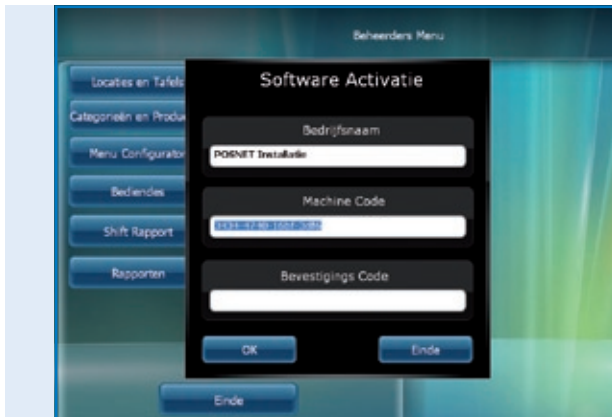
Beheerders Menu

Locaties en Tafels
Categorieën en Produ
Menu Configurator
Bediendes
Shift Rapport
Rapporten

Software Activatie

Bedrijfsnaam
POSNET Installatie

Machine Code
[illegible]

Bevestigings Code

OK
Einde

Einde